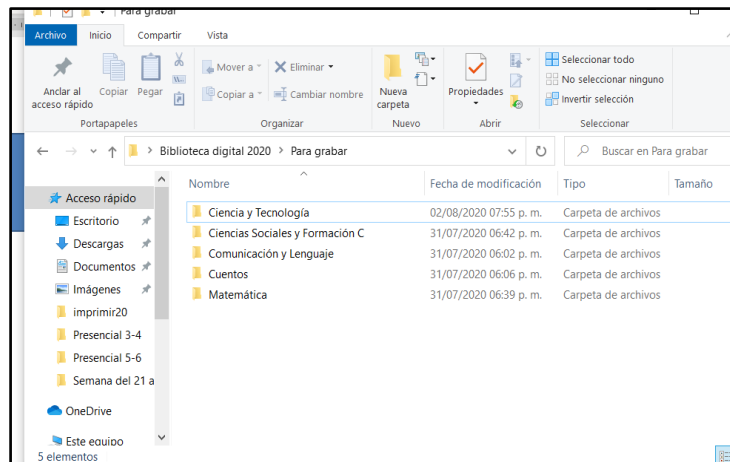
Para grabar

Archivo Inicio Compartir Vista

Anclar al acceso rápido Copiar Pegar
Portapapeles

Mover a Eliminar
Copiar a Cambiar nombre
Organizar

Nueva carpeta
Nuevo

Propiedades
Abrir

Seleccionar todo
No seleccionar ninguno
Invertir selección
Seleccionar

Biblioteca digital 2020 > Para grabar

Buscar en Para grabar

Acceso rápido
Escritorio
Descargas
Documentos
Imágenes
imprimir20
Presencial 3-4
Presencial 5-6
Semana del 21 a
OneDrive
Este equipo

| Nombre | Fecha de modificación | Tipo | Tamaño |
|---|---|---|---|
| Ciencia y Tecnología | 02/08/2020 07:55 p. m. | Carpeta de archivos | |
| Ciencias Sociales y Formación C | 31/07/2020 06:42 p. m. | Carpeta de archivos | |
| Comunicación y Lenguaje | 31/07/2020 06:02 p. m. | Carpeta de archivos | |
| Cuentos | 31/07/2020 06:06 p. m. | Carpeta de archivos | |
| Matemática | 31/07/2020 06:39 p. m. | Carpeta de archivos | |

5 elementos